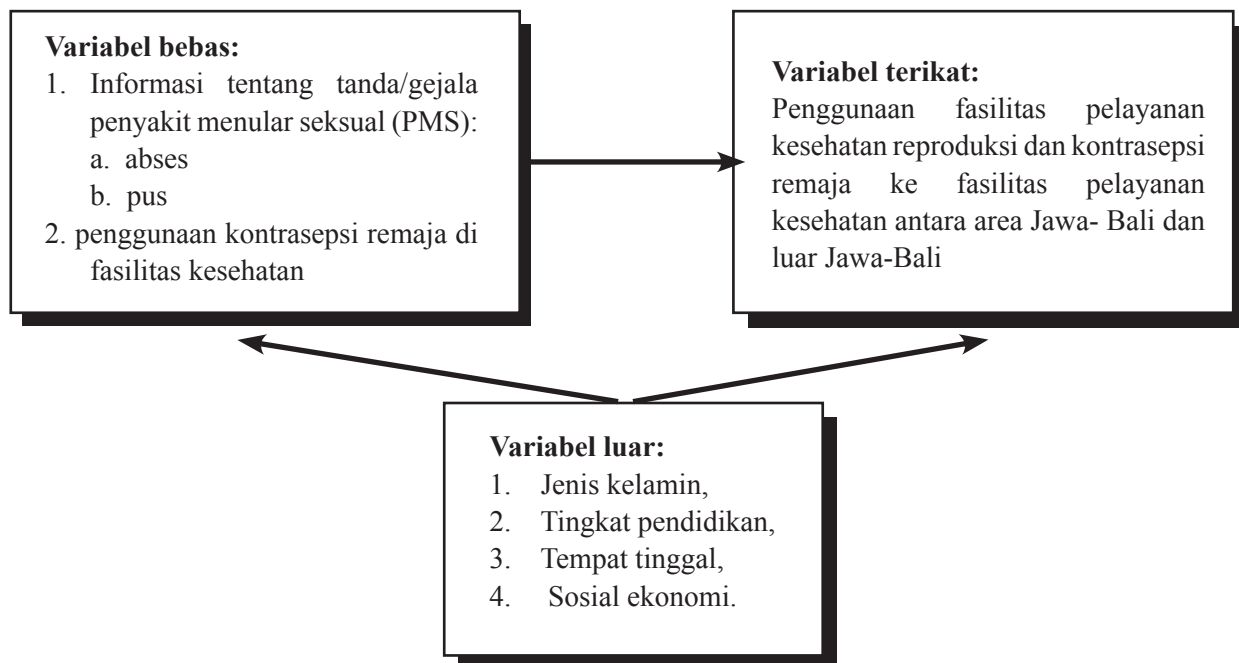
**Variabel bebas:**
1. Informasi tentang tanda/gejala penyakit menular seksual (PMS):
a. abses
b. pus
2. penggunaan kontrasepsi remaja di fasilitas kesehatan

**Variabel terikat:**
Penggunaan fasilitas pelayanan kesehatan reproduksi dan kontrasepsi remaja ke fasilitas pelayanan kesehatan antara area Jawa- Bali dan luar Jawa-Bali

**Variabel luar:**
1. Jenis kelamin,
2. Tingkat pendidikan,
3. Tempat tinggal,
4. Sosial ekonomi.